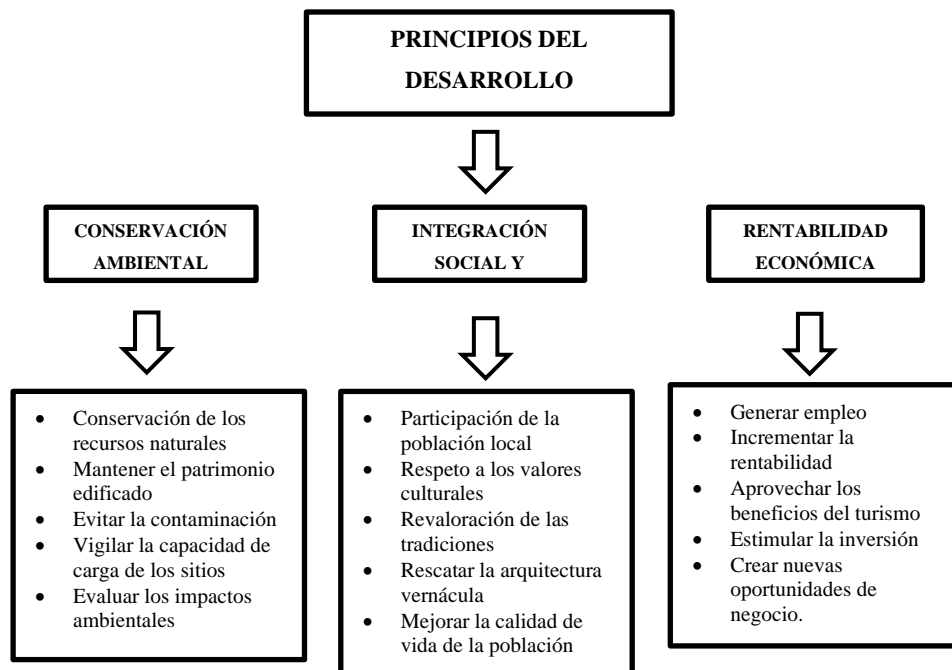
PRINCIPIOS DEL DESARROLLO

CONSERVACIÓN AMBIENTAL

INTEGRACIÓN SOCIAL Y

RENTABILIDAD ECONÓMICA

- Conservación de los recursos naturales
- Mantener el patrimonio edificado
- Evitar la contaminación
- Vigilar la capacidad de carga de los sitios
- Evaluar los impactos ambientales

- Participación de la población local
- Respeto a los valores culturales
- Revaloración de las tradiciones
- Rescatar la arquitectura vernácula
- Mejorar la calidad de vida de la población

- Generar empleo
- Incrementar la rentabilidad
- Aprovechar los beneficios del turismo
- Estimular la inversión
- Crear nuevas oportunidades de negocio.